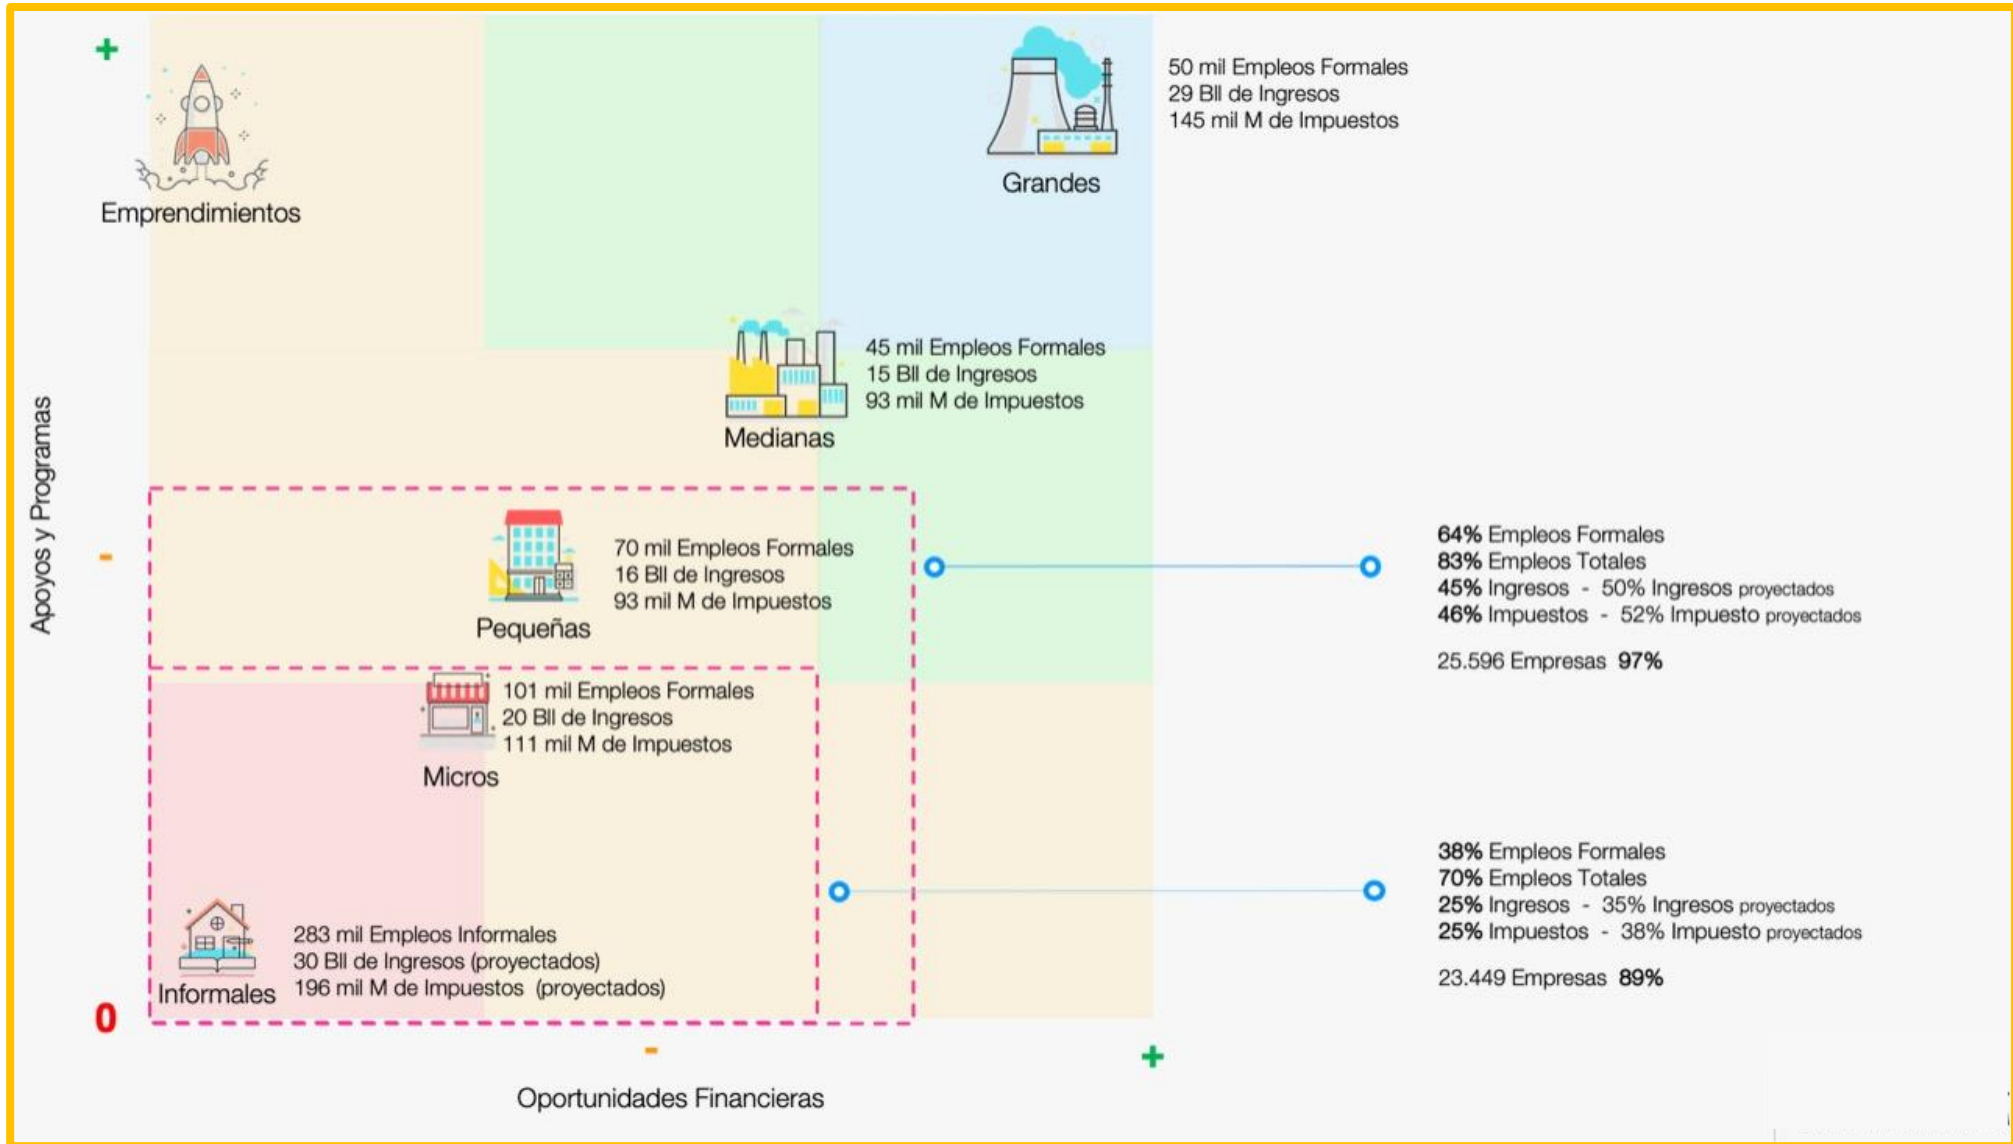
+

Emprendimientos

Grandes

50 mil Empleos Formales
29 Bll de Ingresos
145 mil M de Impuestos

45 mil Empleos Formales
15 Bll de Ingresos
93 mil M de Impuestos

Medianas

Apoyos y Programas

-

70 mil Empleos Formales
16 Bll de Ingresos
93 mil M de Impuestos

Pequeñas

64% Empleos Formales
83% Empleos Totales
45% Ingresos - 50% Ingresos proyectados
46% Impuestos - 52% Impuesto proyectados

25.596 Empresas 97%

101 mil Empleos Formales
20 Bll de Ingresos
111 mil M de Impuestos

Micros

38% Empleos Formales
70% Empleos Totales
25% Ingresos - 35% Ingresos proyectados
25% Impuestos - 38% Impuesto proyectados

23.449 Empresas 89%

283 mil Empleos Informales
30 Bll de Ingresos (proyectados)
196 mil M de Impuestos (proyectados)

Informales

0

-

+

Oportunidades Financieras